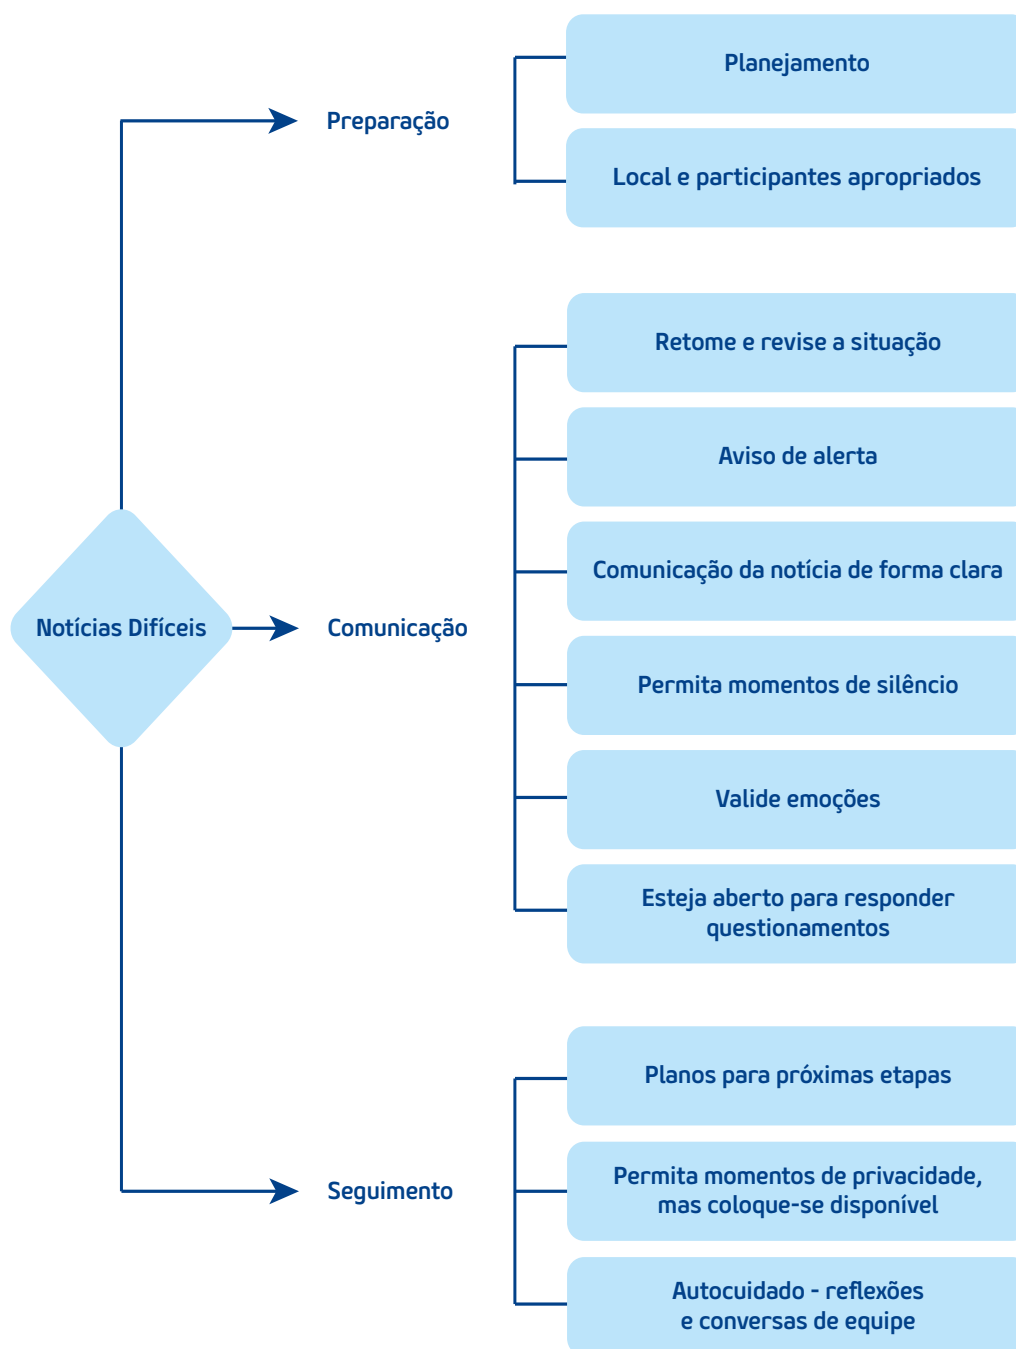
Notícias Difíceis

Preparação

Planejamento

Local e participantes apropriados

Comunicação

Retome e revise a situação

Aviso de alerta

Comunicação da notícia de forma clara

Permita momentos de silêncio

Valide emoções

Esteja aberto para responder questionamentos

Seguimento

Planos para próximas etapas

Permita momentos de privacidade, mas coloque-se disponível

Autocuidado - reflexões e conversas de equipe